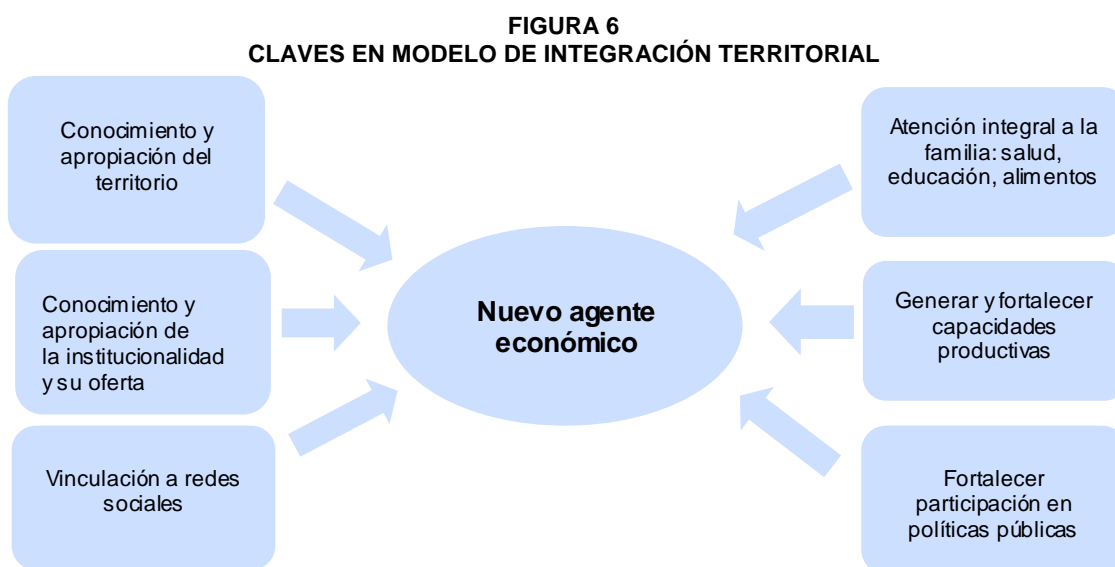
FIGURA 6
CLAVES EN MODELO DE INTEGRACIÓN TERRITORIAL

Conocimiento y apropiación del territorio

Conocimiento y apropiación de la institucionalidad y su oferta

Vinculación a redes sociales

Nuevo agente económico

Atención integral a la familia: salud, educación, alimentos

Generar y fortalecer capacidades productivas

Fortalecer participación en políticas públicas